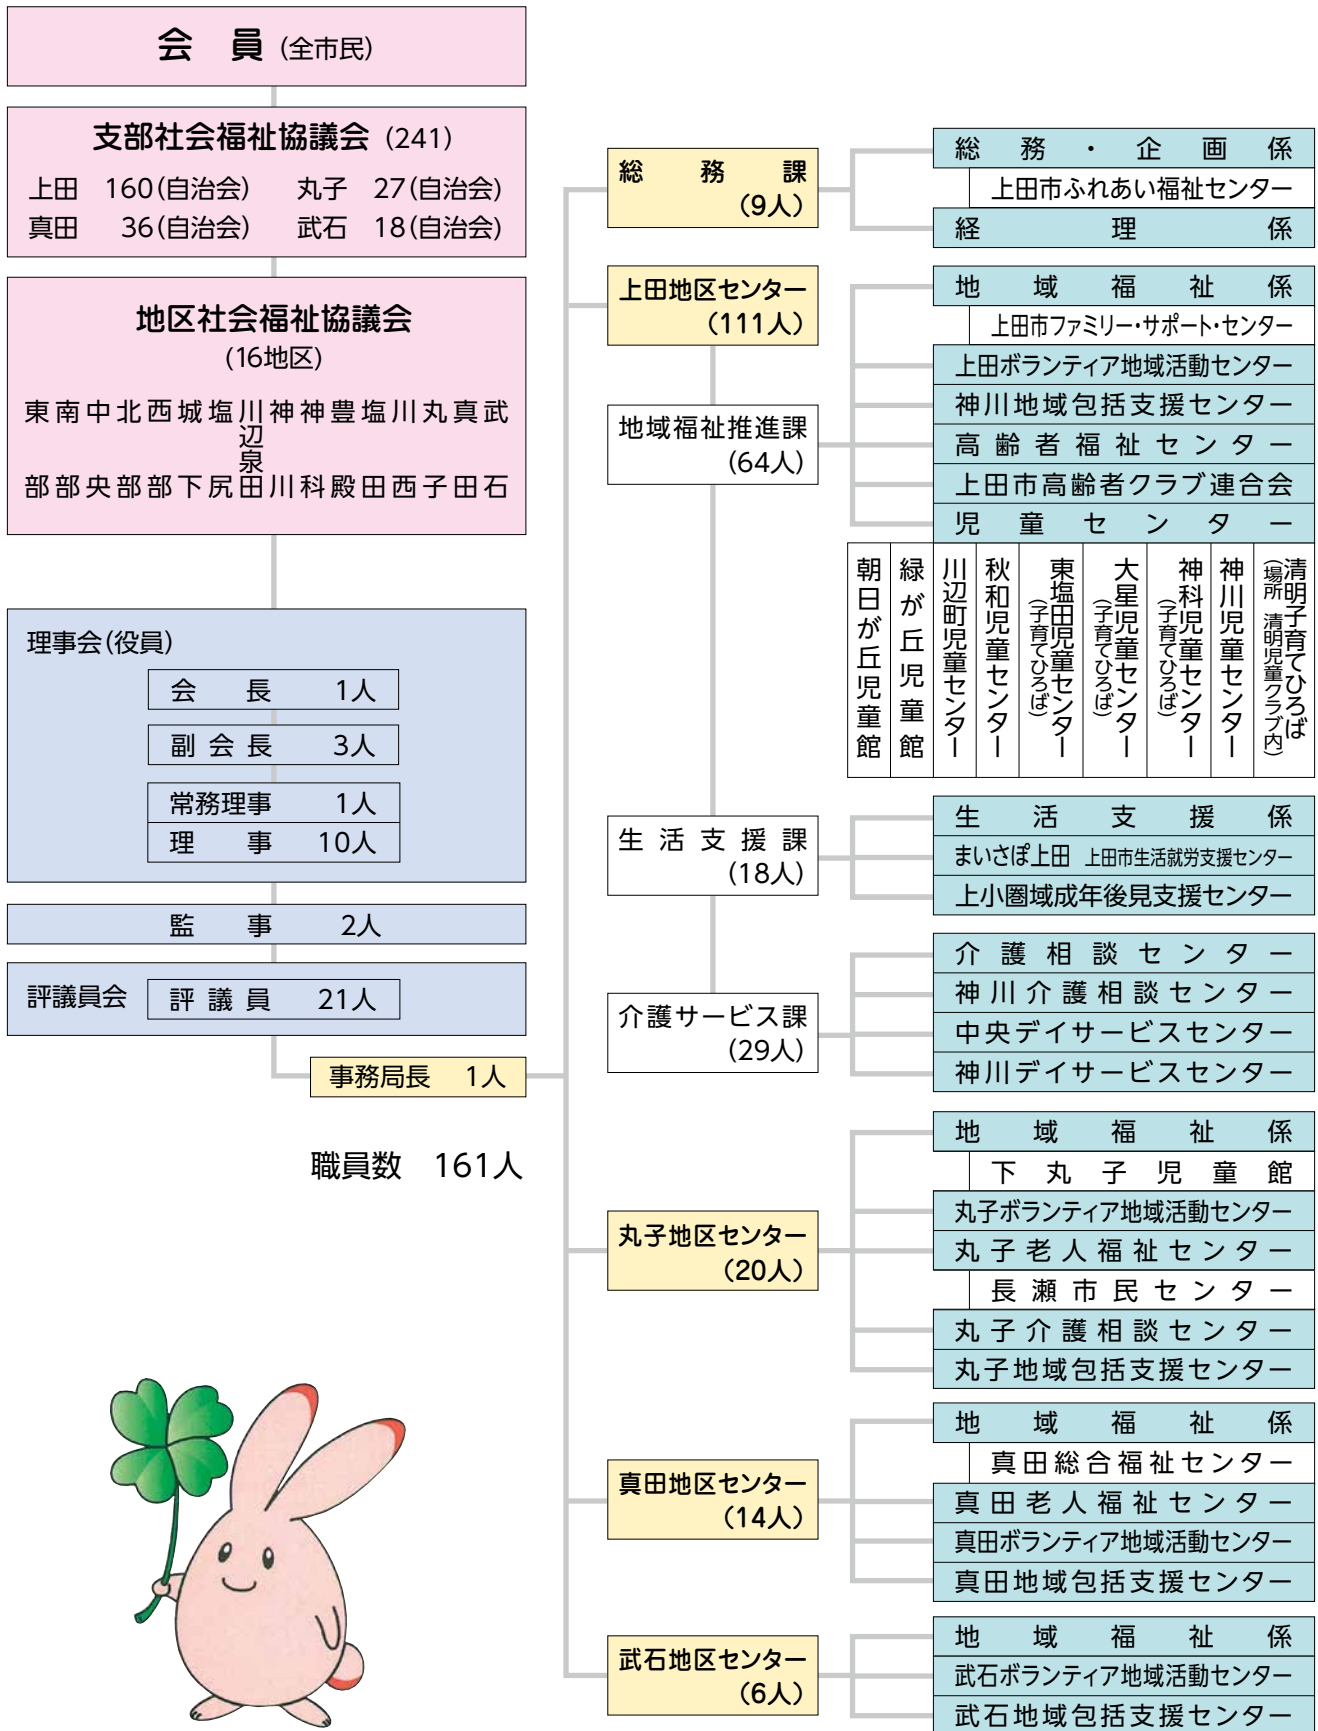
会　員（全市民）

支部社会福祉協議会（241）
上田　160（自治会）　丸子　27（自治会）
真田　36（自治会）　武石　18（自治会）

地区社会福祉協議会
（16地区）
東部　南部　中央　北部　西部　城下　塩尻　川辺泉田　神川　神科　豊殿　塩田　川西　丸子　真田　武石

理事会（役員）
会長　1人
副会長　3人
常務理事　1人
理事　10人

監事　2人

評議員会　評議員　21人

事務局長　1人

職員数　161人

総務課（9人）
総務・企画係
上田市ふれあい福祉センター
経理係

上田地区センター（111人）
地域福祉係
上田市ファミリー・サポート・センター
上田ボランティア地域活動センター
神川地域包括支援センター
高齢者福祉センター
上田市高齢者クラブ連合会
児童センター

地域福祉推進課（64人）

朝日が丘児童館
緑が丘児童館
川辺町児童センター
秋和児童センター
東塩田児童センター（子育てひろば）
大星児童センター（子育てひろば）
神科児童センター（子育てひろば）
神川児童センター
清明子育てひろば（場所　清明児童クラブ内）

生活支援課（18人）
生活支援係
まいさぽ上田　上田市生活就労支援センター
上小圏域成年後見支援センター

介護サービス課（29人）
介護相談センター
神川介護相談センター
中央デイサービスセンター
神川デイサービスセンター

丸子地区センター（20人）
地域福祉係
下丸子児童館
丸子ボランティア地域活動センター
丸子老人福祉センター
長瀬市民センター
丸子介護相談センター
丸子地域包括支援センター

真田地区センター（14人）
地域福祉係
真田総合福祉センター
真田老人福祉センター
真田ボランティア地域活動センター
真田地域包括支援センター

武石地区センター（6人）
地域福祉係
武石ボランティア地域活動センター
武石地域包括支援センター